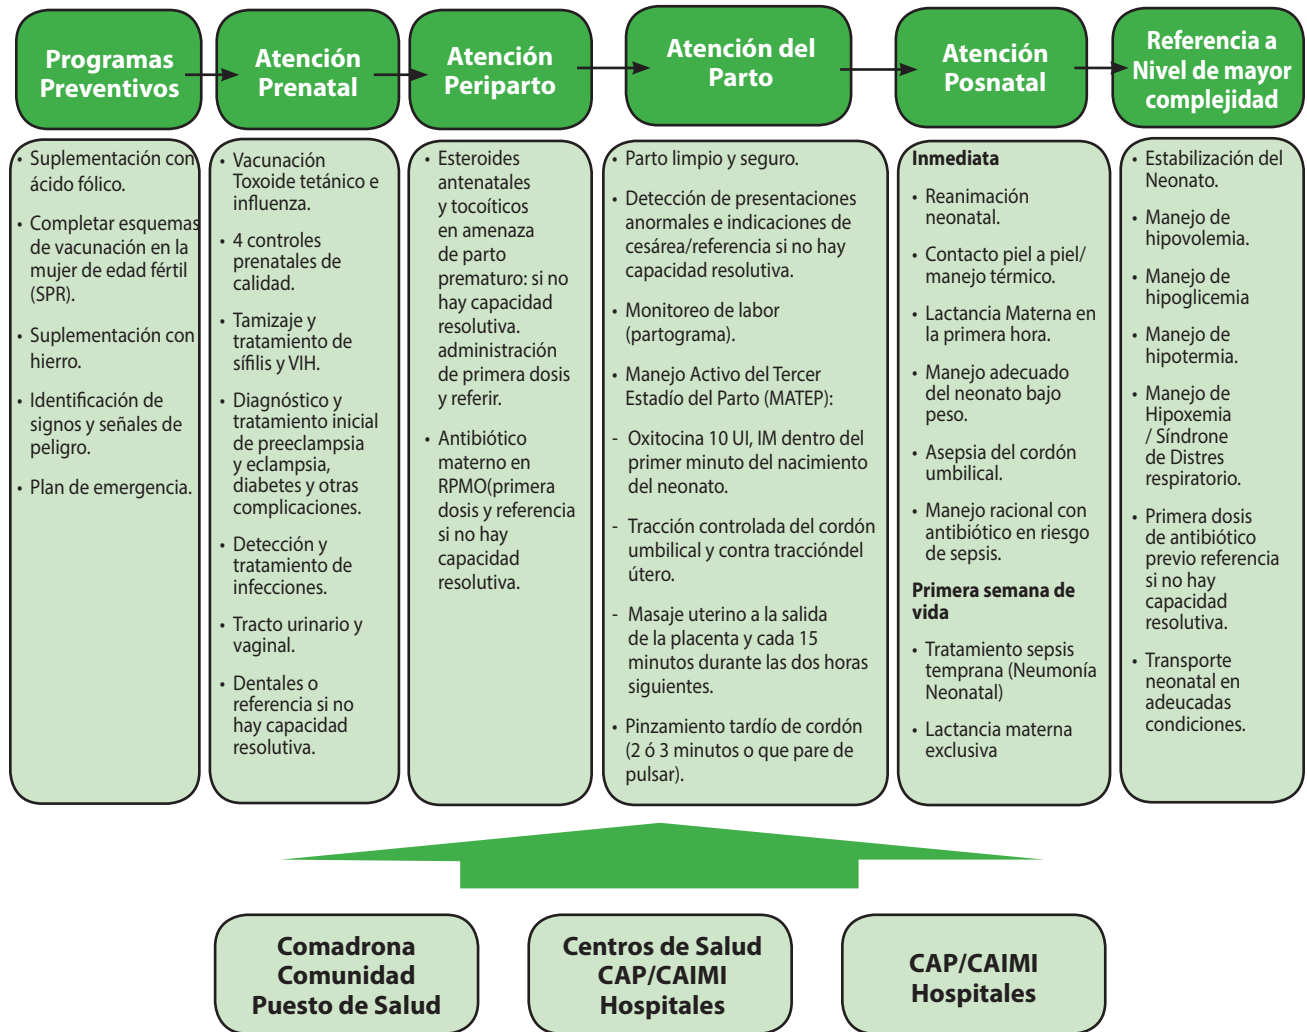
Programas Preventivos

Atención Prenatal

Atención Periparto

Atención del Parto

Atención Posnatal

Referencia a Nivel de mayor complejidad

• Suplementación con ácido fólico.

• Completar esquemas de vacunación en la mujer de edad fértil (SPR).

• Suplementación con hierro.

• Identificación de signos y señales de peligro.

• Plan de emergencia.

• Vacunación Toxoide tetánico e influenza.

• 4 controles prenatales de calidad.

• Tamizaje y tratamiento de sífilis y VIH.

• Diagnóstico y tratamiento inicial de preeclampsia y eclampsia, diabetes y otras complicaciones.

• Detección y tratamiento de infecciones.

• Tracto urinario y vaginal.

• Dentales o referencia si no hay capacidad resolutiva.

• Esteroides antenatales y tocoíticos en amenaza de parto prematuro: si no hay capacidad resolutiva. administración de primera dosis y referir.

• Antibiótico materno en RPMO(primera dosis y referencia si no hay capacidad resolutiva.

• Parto limpio y seguro.

• Detección de presentaciones anormales e indicaciones de cesárea/referencia si no hay capacidad resolutiva.

• Monitoreo de labor (partograma).

• Manejo Activo del Tercer Estadío del Parto (MATEP):

- Oxitocina 10 UI, IM dentro del primer minuto del nacimiento del neonato.

- Tracción controlada del cordón umbilical y contra traccióndel útero.

- Masaje uterino a la salida de la placenta y cada 15 minutos durante las dos horas siguientes.

• Pinzamiento tardío de cordón (2 ó 3 minutos o que pare de pulsar).

Inmediata

• Reanimación neonatal.

• Contacto piel a piel/ manejo térmico.

• Lactancia Materna en la primera hora.

• Manejo adecuado del neonato bajo peso.

• Asepsia del cordón umbilical.

• Manejo racional con antibiótico en riesgo de sepsis.

Primera semana de vida

• Tratamiento sepsis temprana (Neumonía Neonatal)

• Lactancia materna exclusiva

• Estabilización del Neonato.

• Manejo de hipovolemia.

• Manejo de hipoglicemia

• Manejo de hipotermia.

• Manejo de Hipoxemia / Síndrone de Distres respiratorio.

• Primera dosis de antibiótico previo referencia si no hay capacidad resolutiva.

• Transporte neonatal en adeucadas condiciones.

Comadrona Comunidad Puesto de Salud

Centros de Salud CAP/CAIMI Hospitales

CAP/CAIMI Hospitales